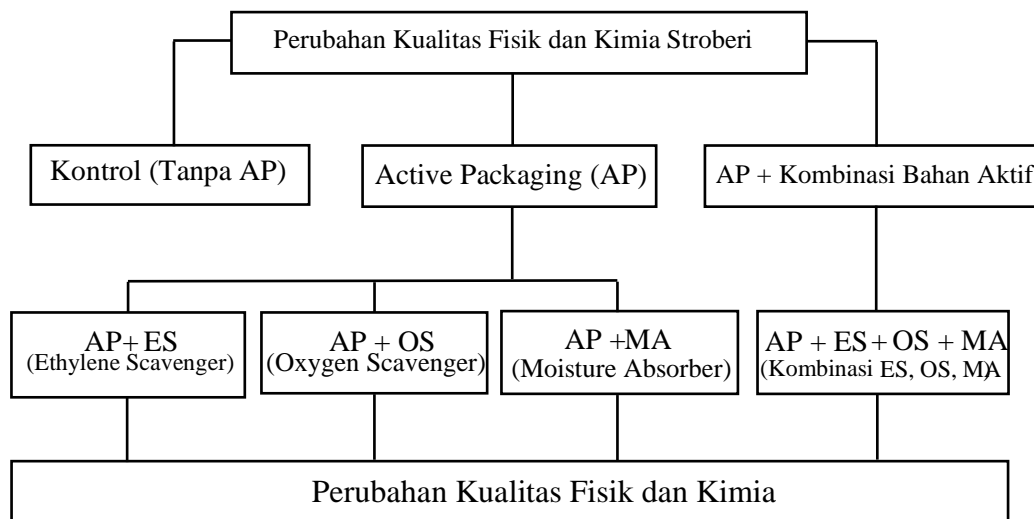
Perubahan Kualitas Fisik dan Kimia Stroberi

Kontrol (Tanpa AP)

Active Packaging (AP)

AP + Kombinasi Bahan Aktif

AP+ ES
(Ethylene Scavenger)

AP + OS
(Oxygen Scavenger)

AP +MA
(Moisture Absorber)

AP + ES + OS + MA
(Kombinasi ES, OS, MA)

Perubahan Kualitas Fisik dan Kimia